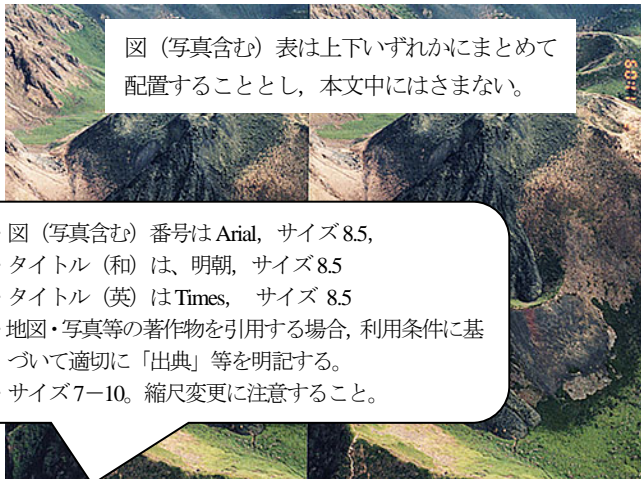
図（写真含む）表は上下いずれかにまとめて配置することとし，本文中にはさまない。

図（写真含む）番号はArial，サイズ8.5，
タイトル（和）は、明朝，サイズ8.5
タイトル（英）はTimes，　サイズ 8.5
地図・写真等の著作物を引用する場合，利用条件に基づいて適切に「出典」等を明記する。
サイズ7−10。縮尺変更に注意すること。